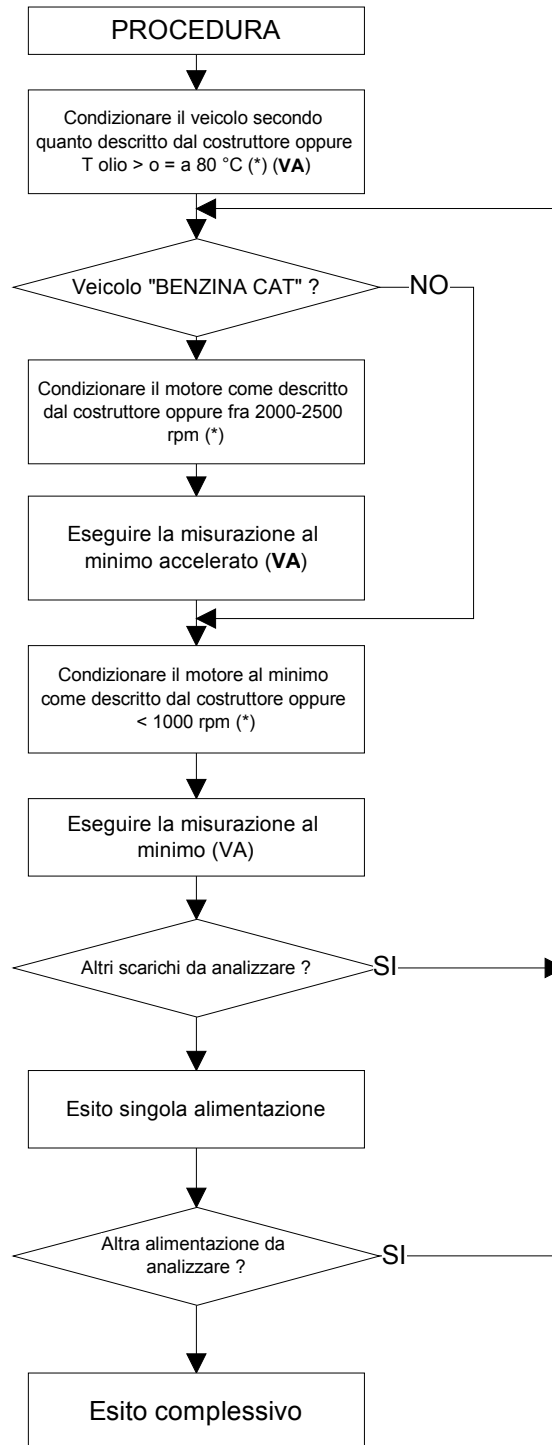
PROCEDURA

Condizionare il veicolo secondo quanto descritto dal costruttore oppure T olio > o = a 80 °C (*) (**VA**)

Veicolo "BENZINA CAT" ?

NO

Condizionare il motore come descritto dal costruttore oppure fra 2000-2500 rpm (*)

Eseguire la misurazione al minimo accelerato (**VA**)

Condizionare il motore al minimo come descritto dal costruttore oppure < 1000 rpm (*)

Eseguire la misurazione al minimo (VA)

Altri scarichi da analizzare ?

SI

Esito singola alimentazione

Altra alimentazione da analizzare ?

SI

Esito complessivo